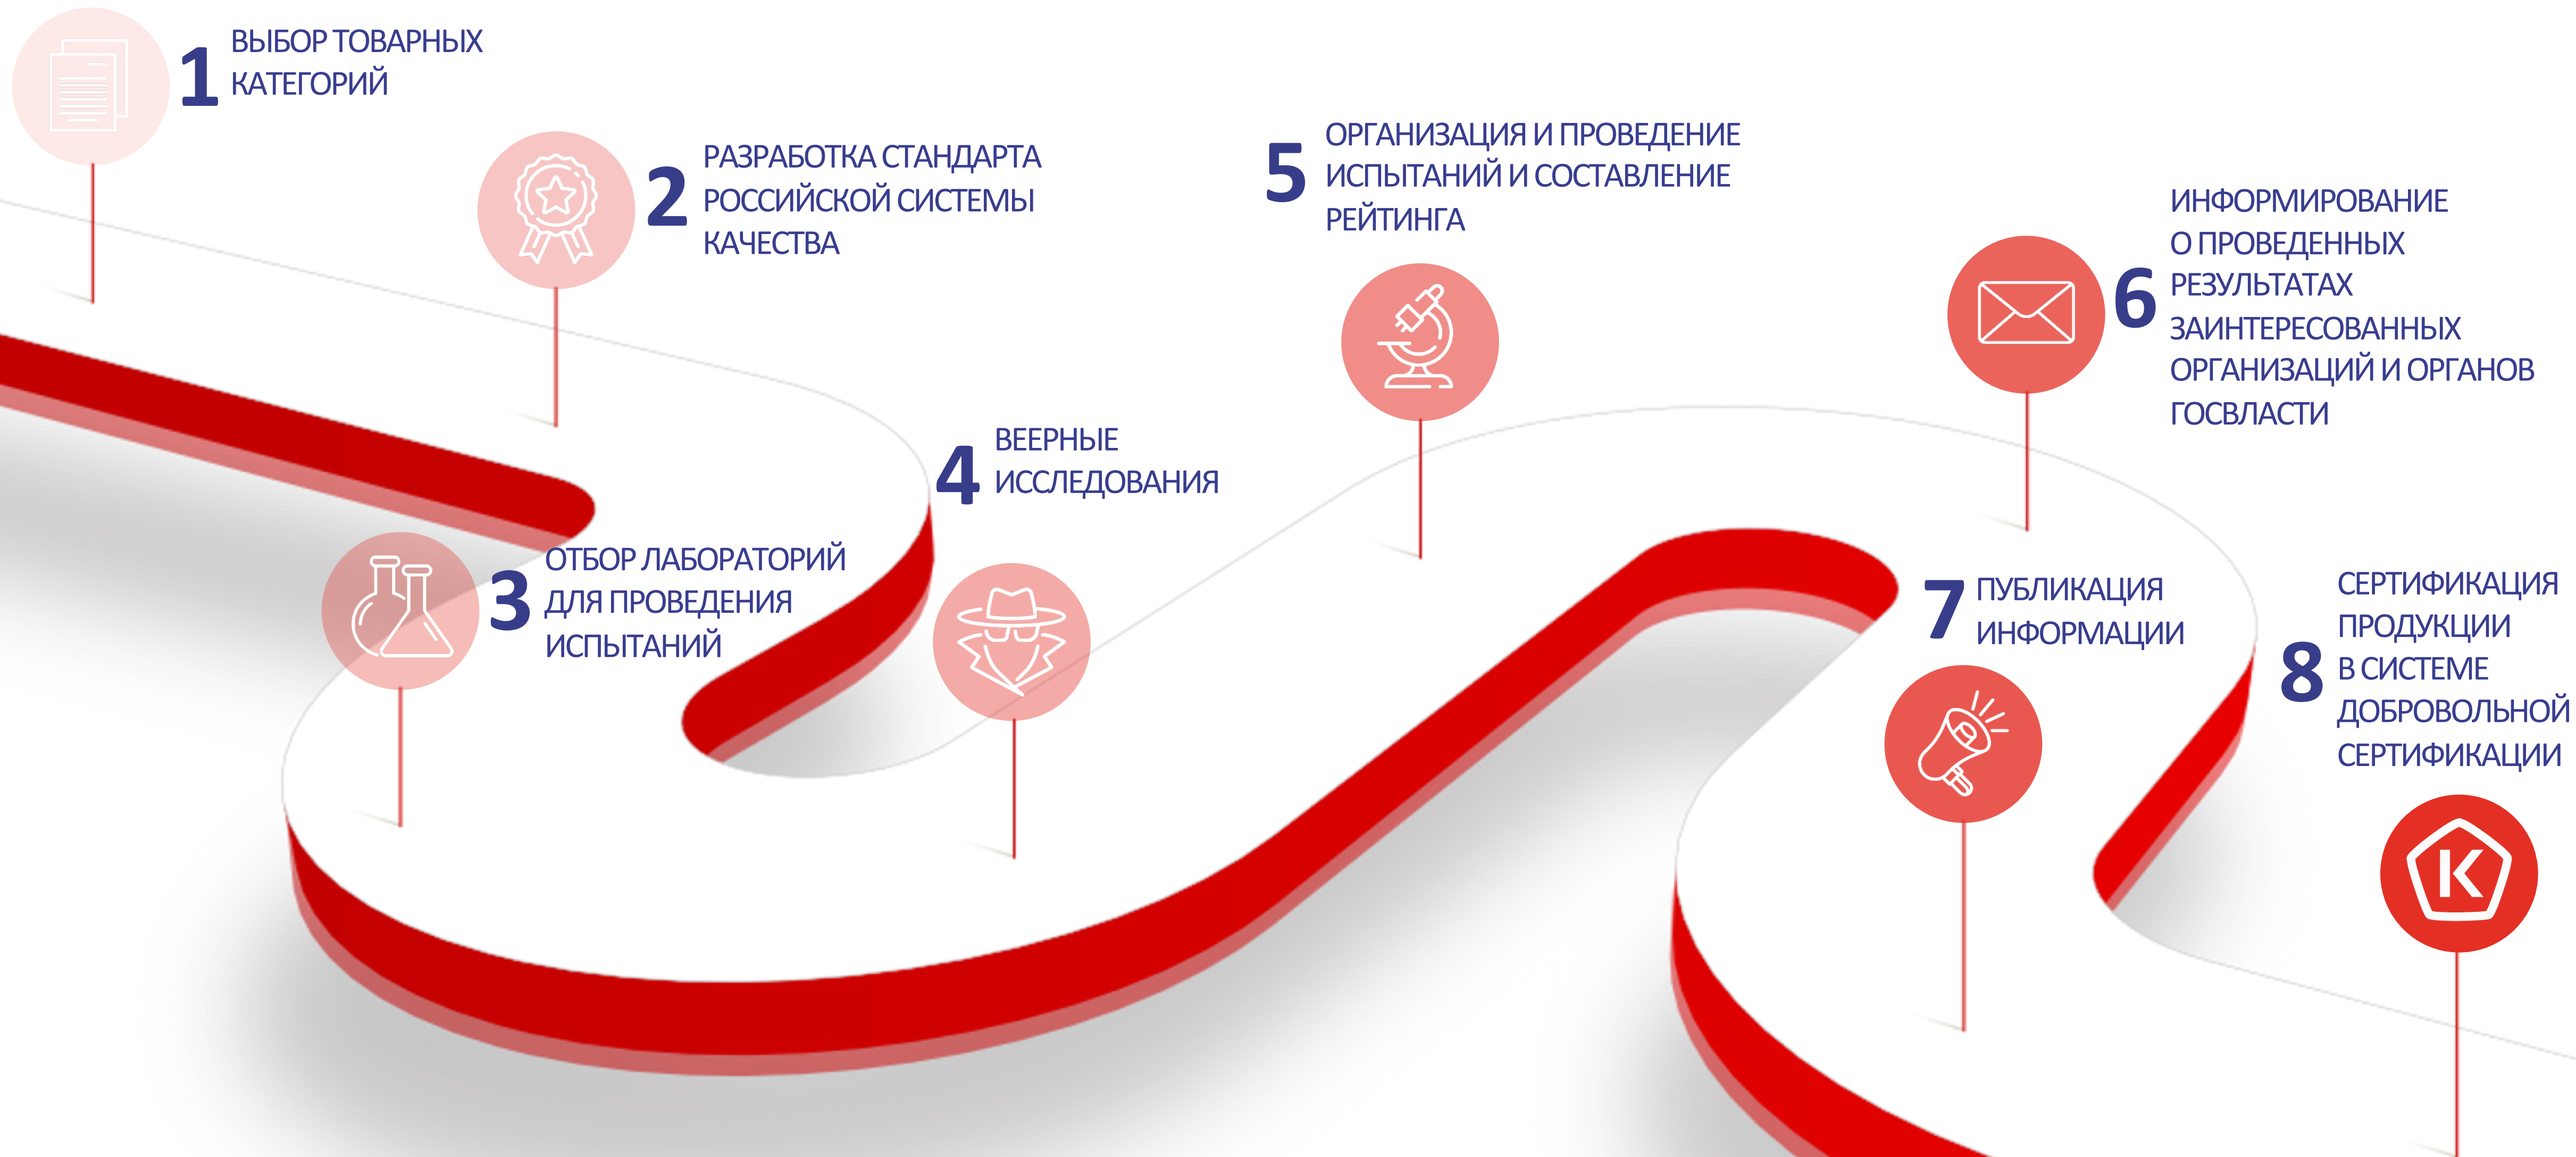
1 ВЫБОР ТОВАРНЫХ КАТЕГОРИЙ

2 РАЗРАБОТКА СТАНДАРТА РОССИЙСКОЙ СИСТЕМЫ КАЧЕСТВА

3 ОТБОР ЛАБОРАТОРИЙ ДЛЯ ПРОВЕДЕНИЯ ИСПЫТАНИЙ

4 ВЕЕРНЫЕ ИССЛЕДОВАНИЯ

5 ОРГАНИЗАЦИЯ И ПРОВЕДЕНИЕ ИСПЫТАНИЙ И СОСТАВЛЕНИЕ РЕЙТИНГА

6 ИНФОРМИРОВАНИЕ О ПРОВЕДЕННЫХ РЕЗУЛЬТАТАХ ЗАИНТЕРЕСОВАННЫХ ОРГАНИЗАЦИЙ И ОРГАНОВ ГОСВЛАСТИ

7 ПУБЛИКАЦИЯ ИНФОРМАЦИИ

8 СЕРТИФИКАЦИЯ ПРОДУКЦИИ В СИСТЕМЕ ДОБРОВОЛЬНОЙ СЕРТИФИКАЦИИ

К